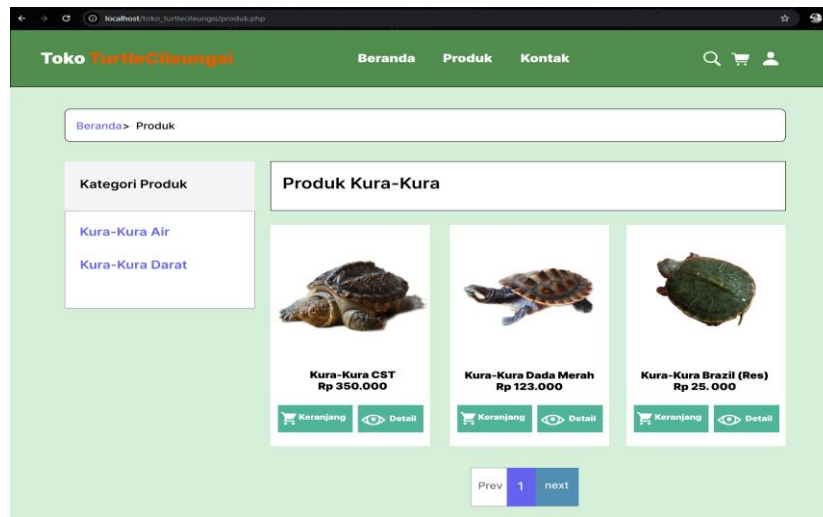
localhost/toko_turtlecileungsi/produk.php

Toko TurtleCileungsi

Beranda Produk Kontak

Beranda> Produk

Kategori Produk

Kura-Kura Air

Kura-Kura Darat

Produk Kura-Kura

Kura-Kura CST
Rp 350.000

Keranjang Detail

Kura-Kura Dada Merah
Rp 123.000

Keranjang Detail

Kura-Kura Brazil (Res)
Rp 25.000

Keranjang Detail

Prev 1 next